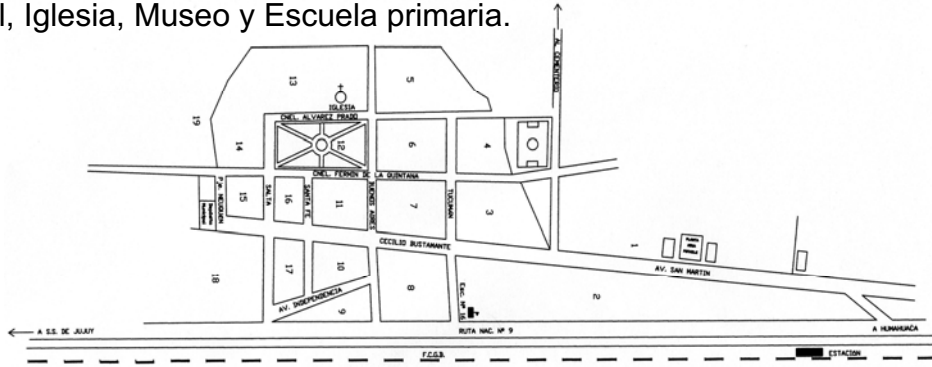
l, Iglesia, Museo y Escuela primaria.

AL CEMENTERIO

13

5

IGLESIA

CNEL. ALVAREZ PRADO

19

14

12

6

4

CNEL. FERMIN DE LA QUINTANA

PJE. NEUQUEN

15

SALTA

16

SANTA FE

11

BUENOS AIRES

7

TUCUMAN

3

CECILIO BUSTAMANTE

1

AV. SAN MARTIN

18

17

10

8

ESC. Nº 16

2

AV. INDEPENDENCIA

9

A S.S. DE JUJUY

RUTA NAC. Nº 9

A HUMAHUACA

F.C.G.B.

ESTACION